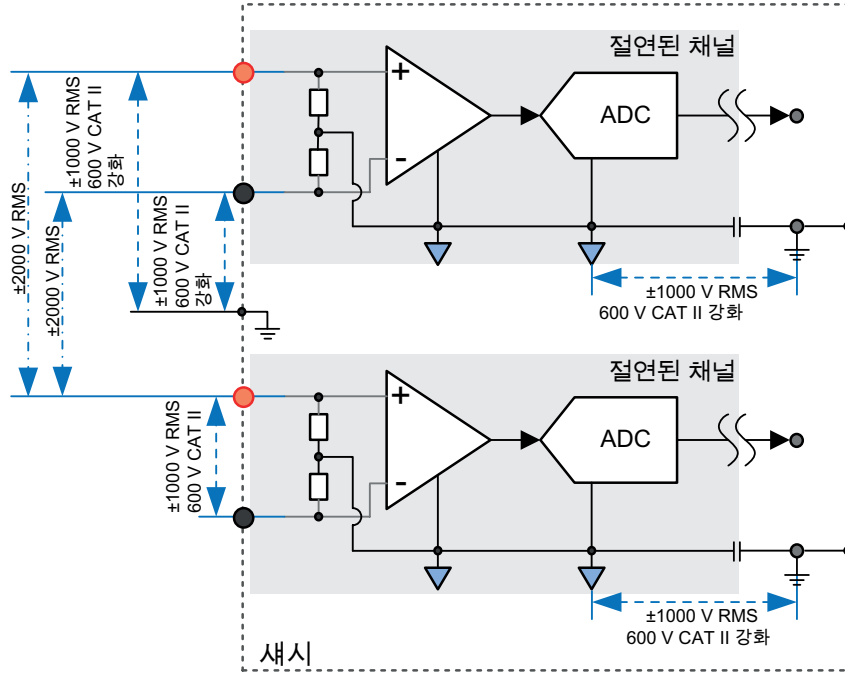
절연된 채널

+

-

ADC

±1000 V RMS 600 V CAT II 강화

±2000 V RMS

±2000 V RMS

±1000 V RMS 600 V CAT II 강화

±1000 V RMS 600 V CAT II 강화

절연된 채널

+

-

ADC

±1000 V RMS 600 V CAT II 강화

±1000 V RMS 600 V CAT II 강화

섀시